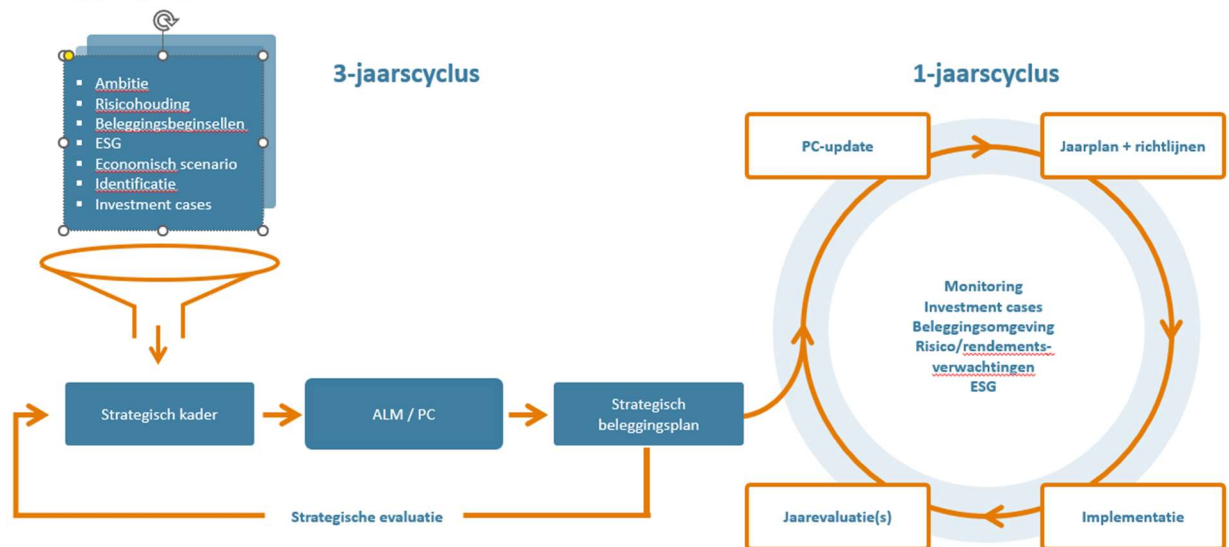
- Ambitie
- Risicohouding
- Beleggingsbeginsellen
- ESG
- Economisch scenario
- Identificatie
- Investment cases

3-jaarscyclus

1-jaarscyclus

PC-update

Jaarplan + richtlijnen

Monitoring
Investment cases
Beleggingsomgeving
Risico/rendementsverwachtingen
ESG

Strategisch kader

ALM / PC

Strategisch beleggingsplan

Strategische evaluatie

Jaarevaluatie(s)

Implementatie